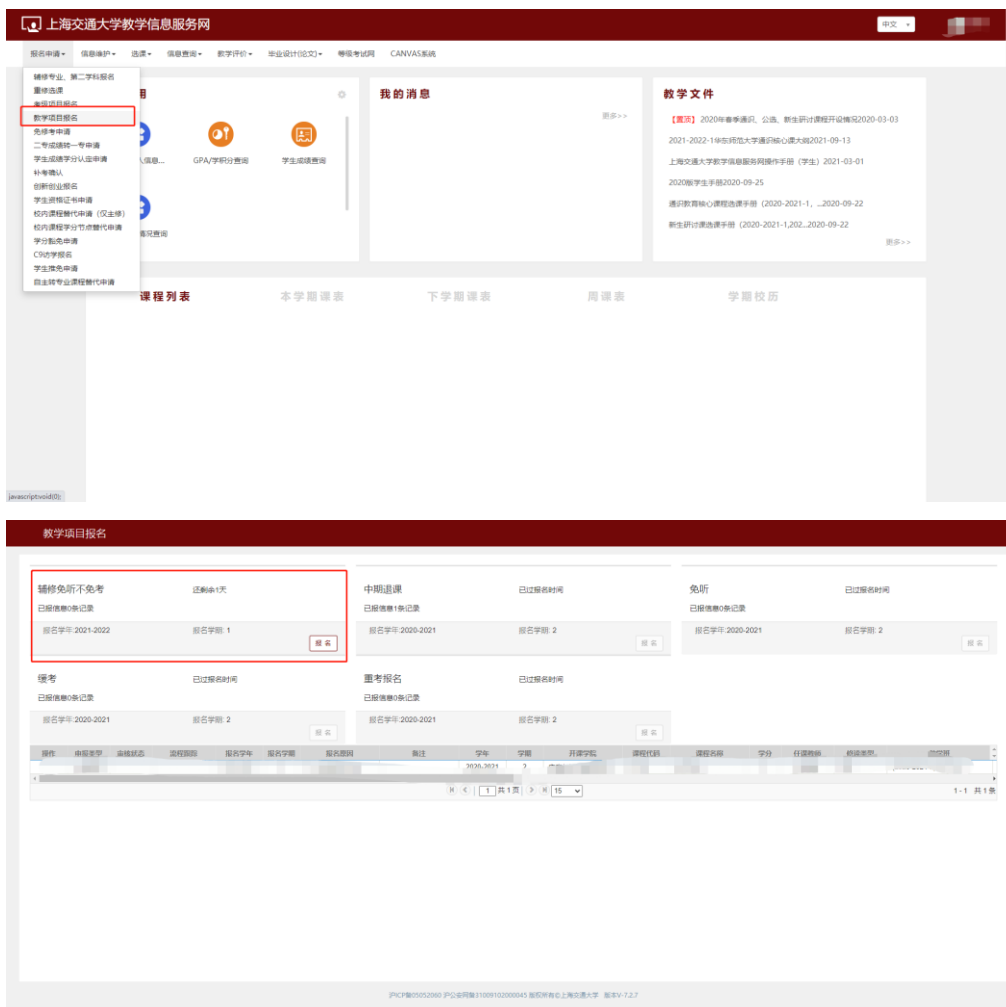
上海交通大学教学信息服务网

中文

报名申请 信息维护 选课 信息查询 教学评价 毕业设计(论文) 等级考试网 CANVAS系统

辅修专业、第二学科报名
重修选课
考试项目报名
教学项目报名
免修考申请
二专成绩转一专申请
学生成绩学分认定申请
补考确认
创新创业报名
学生资格证书申请
校内课程替代申请（仅主修）
校内课程学分节点替代申请
学分豁免申请
C9访学报名
学生缓免申请
自主转专业课程替代申请

用

人信息...
GPA/学积分查询
学生成绩查询
情况查询

我的消息
更多>>

教学文件
【置顶】2020年春季通识、公选、新生研讨课程开设情况2020-03-03
2021-2022-1华东师范大学通识核心课大纲2021-09-13
上海交通大学教学信息服务网操作手册（学生）2021-03-01
2020版学生手册2020-09-25
通识教育核心课程选课手册（2020-2021-1，...2020-09-22
新生研讨课选课手册（2020-2021-1,202...2020-09-22
更多>>

课程列表 本学期课表 下学期课表 周课表 学期校历

javascript:void(0);

教学项目报名

辅修免听不免考
还剩余1天
已报信息0条记录
报名学年:2021-2022
报名学期: 1
报名

中期退课
已过报名时间
已报信息1条记录
报名学年:2020-2021
报名学期: 2
报名

免听
已过报名时间
已报信息0条记录
报名学年:2020-2021
报名学期: 2
报名

缓考
已过报名时间
已报信息0条记录
报名学年:2020-2021
报名学期: 2
报名

重考报名
已过报名时间
已报信息0条记录
报名学年:2020-2021
报名学期: 2
报名

| 操作 | 申报类型 | 审核状态 | 流程跟踪 | 报名学年 | 报名学期 | 报名原因 | 备注 | 学年 | 学期 | 开课学院 | 课程代码 | 课程名称 | 学分 | 任课教师 | 修读类型 | 成绩册 |
|---|---|---|---|---|---|---|---|---|---|---|---|---|---|---|---|---|
| | | | | | | | | 2020-2021 | 2 | | | | | | | |

1 共1页 15
1-1 共1条

沪ICP备05052060 沪公安网备31009102000045 版权所有©上海交通大学 版本V-7.2.7